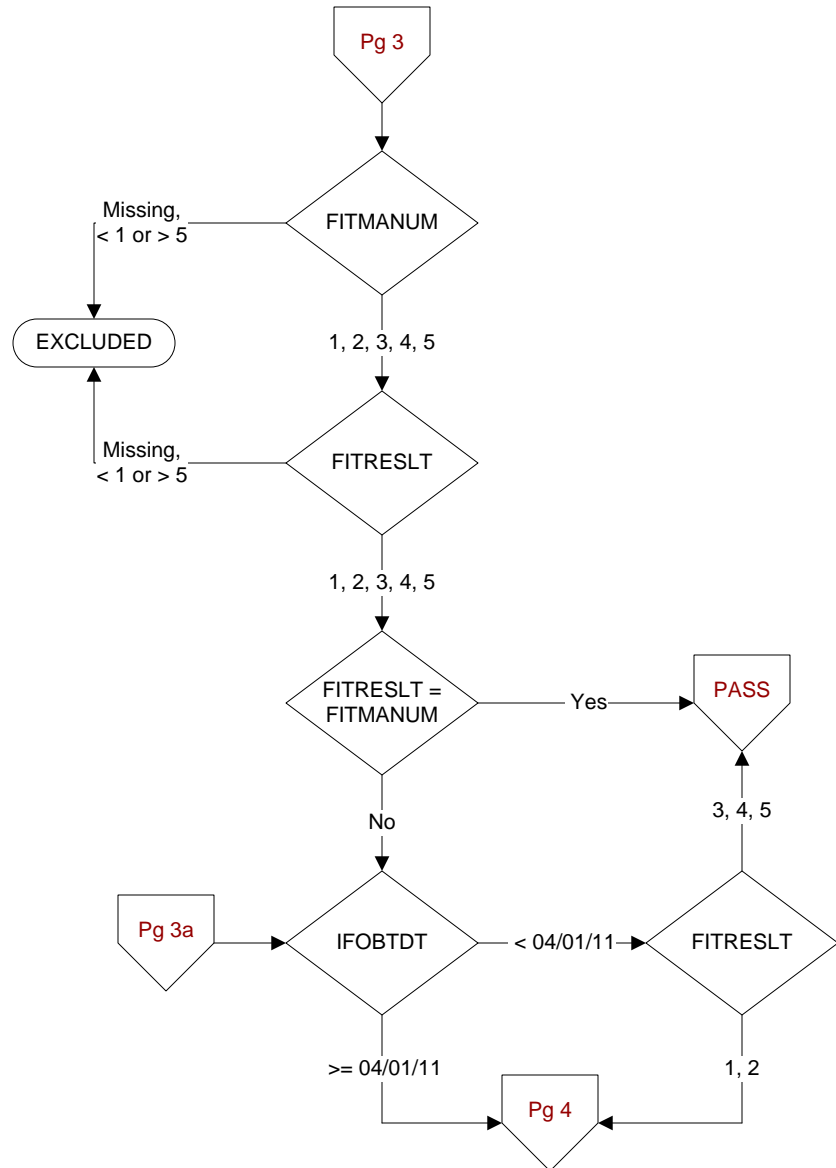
Pg 3

FITMANUM

Missing, < 1 or > 5

EXCLUDED

1, 2, 3, 4, 5

FITRESLT

Missing, < 1 or > 5

1, 2, 3, 4, 5

FITRESLT = FITMANUM

Yes

PASS

No

3, 4, 5

Pg 3a

IFOBTDT

< 04/01/11

FITRESLT

>= 04/01/11

1, 2

Pg 4